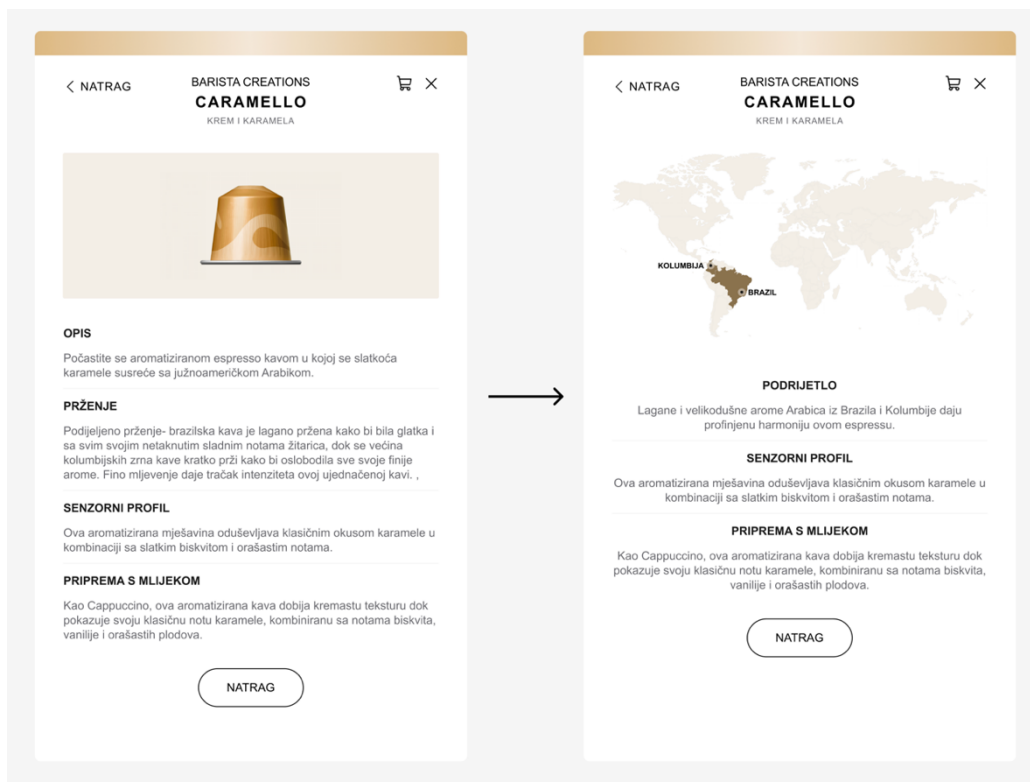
< NATRAG

BARISTA CREATIONS
CARAMELLO
KREM I KARAMELA

OPIS

Počastite se aromatiziranom espresso kavom u kojoj se slatkoća karamele susreće sa južnoameričkom Arabikom.

PRŽENJE

Podijeljeno prženje- brazilska kava je lagano pržena kako bi bila glatka i sa svim svojim netaknutim sladnim notama žitarica, dok se većina kolumbijskih zrna kave kratko prži kako bi oslobodila sve svoje finije arome. Fino mljevenje daje tračak intenziteta ovoj ujednačenoj kavi. ,

SENZORNI PROFIL

Ova aromatizirana mješavina oduševljava klasičnim okusom karamele u kombinaciji sa slatkim biskvitom i orašastim notama.

PRIPREMA S MLIJEKOM

Kao Cappuccino, ova aromatizirana kava dobija kremastu teksturu dok pokazuje svoju klasičnu notu karamele, kombiniranu sa notama biskvita, vanilije i orašastih plodova.

NATRAG

< NATRAG

BARISTA CREATIONS
CARAMELLO
KREM I KARAMELA

KOLUMBIJA

BRAZIL

PODRIJETLO

Lagane i velikodušne arome Arabica iz Brazila i Kolumbije daju profinjenu harmoniju ovom espressu.

SENZORNI PROFIL

Ova aromatizirana mješavina oduševljava klasičnim okusom karamele u kombinaciji sa slatkim biskvitom i orašastim notama.

PRIPREMA S MLIJEKOM

Kao Cappuccino, ova aromatizirana kava dobija kremastu teksturu dok pokazuje svoju klasičnu notu karamele, kombiniranu sa notama biskvita, vanilije i orašastih plodova.

NATRAG